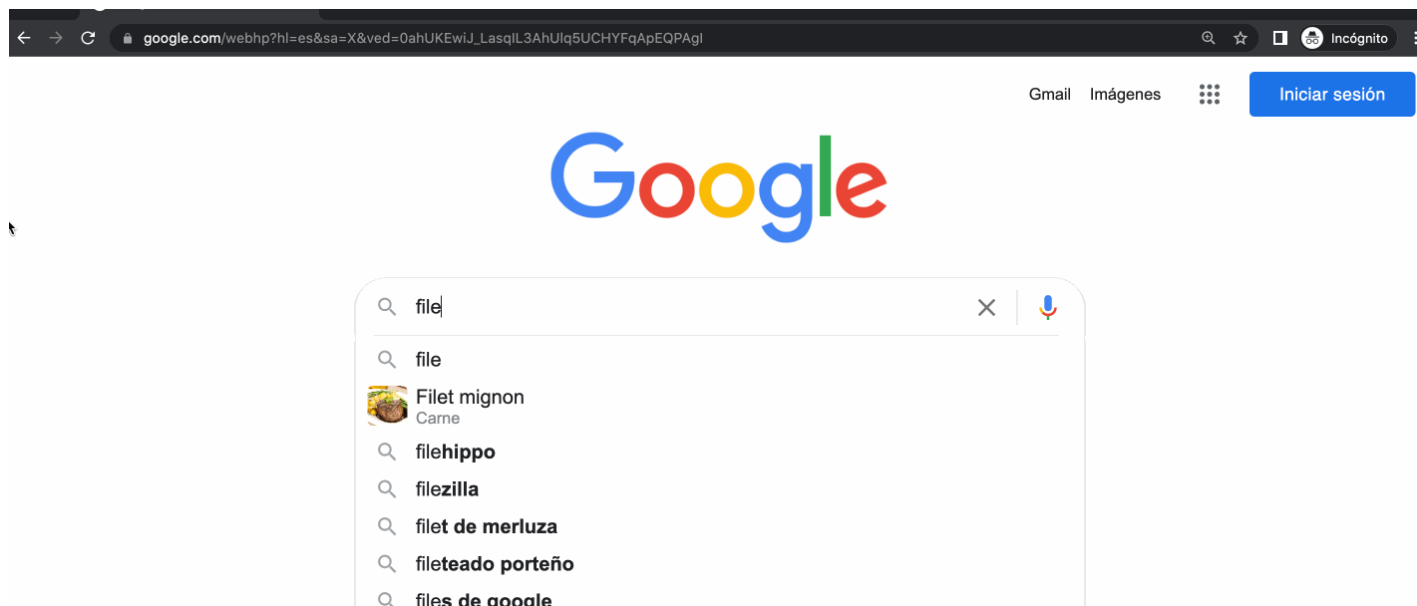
google.com/webhp?hl=es&sa=X&ved=0ahUKEwiJ_LasqlL3AhUlq5UCHYFqApEQPAgI

Incógnito

Gmail Imágenes Iniciar sesión

Google

file

file
Filet mignon
Carne
filehippo
filezilla
filet de merluza
fileteado porteño
files de google